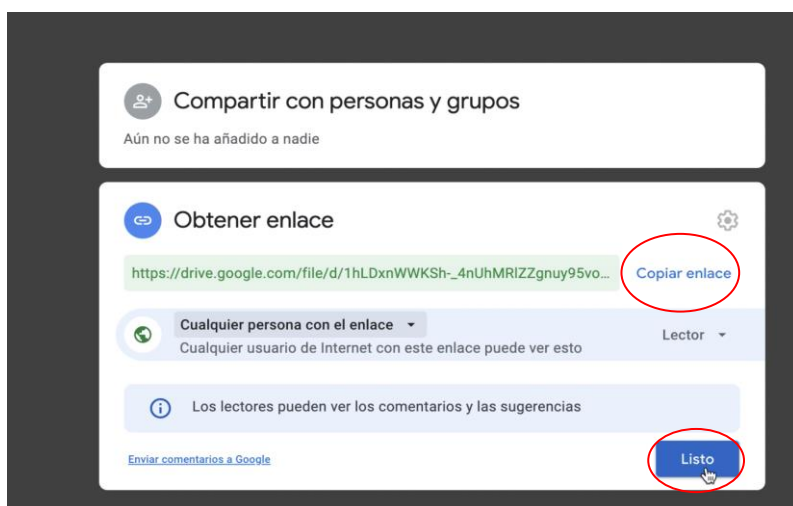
Compartir con personas y grupos

Aún no se ha añadido a nadie

Obtener enlace

https://drive.google.com/file/d/1hLDxnWWKSh-_4nUhMRlZZgnuy95vo...

Copiar enlace

Cualquier persona con el enlace

Cualquier usuario de Internet con este enlace puede ver esto

Lector

Los lectores pueden ver los comentarios y las sugerencias

Enviar comentarios a Google

Listo